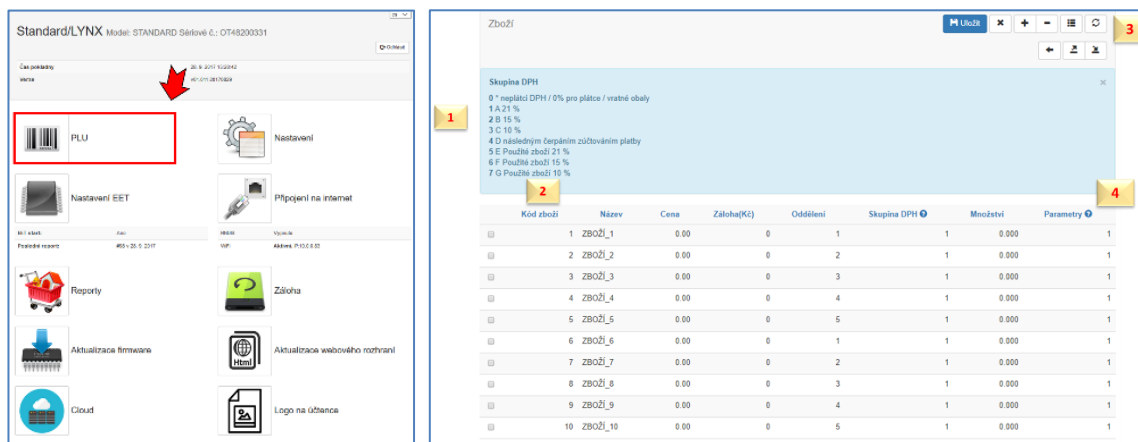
Standard/LYNX Model: STANDARD Sériové č.: OT48200331

Odhlásit

Čas pokladny 26. 9. 2017 10:23:42
Verze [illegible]

PLU

Nastavení

Nastavení EET

Připojení na internet

Poslední report #65 v 26. 9. 2017

WiFi Aktivní, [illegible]

Reporty

Záloha

Aktualizace firmware

Aktualizace webového rozhraní

Cloud

Logo na účtence

Zboží

Uložit

3

Skupina DPH
0 * neplátci DPH / 0% pro plátce / vratné obaly
1 A 21 %
2 B 15 %
3 C 10 %
4 D následným čerpáním zúčtováním platby
5 E Použité zboží 21 %
6 F Použité zboží 15 %
7 G Použité zboží 10 %

1

2

4

| | Kód zboží | Název | Cena | Záloha(Kč) | Oddělení | Skupina DPH | Množství | Parametry |
|---|---|---|---|---|---|---|---|---|
| | 1 | ZBOŽÍ_1 | 0.00 | 0 | 1 | 1 | 0.000 | 1 |
| | 2 | ZBOŽÍ_2 | 0.00 | 0 | 2 | 1 | 0.000 | 1 |
| | 3 | ZBOŽÍ_3 | 0.00 | 0 | 3 | 1 | 0.000 | 1 |
| | 4 | ZBOŽÍ_4 | 0.00 | 0 | 4 | 1 | 0.000 | 1 |
| | 5 | ZBOŽÍ_5 | 0.00 | 0 | 5 | 1 | 0.000 | 1 |
| | 6 | ZBOŽÍ_6 | 0.00 | 0 | 1 | 1 | 0.000 | 1 |
| | 7 | ZBOŽÍ_7 | 0.00 | 0 | 2 | 1 | 0.000 | 1 |
| | 8 | ZBOŽÍ_8 | 0.00 | 0 | 3 | 1 | 0.000 | 1 |
| | 9 | ZBOŽÍ_9 | 0.00 | 0 | 4 | 1 | 0.000 | 1 |
| | 10 | ZBOŽÍ_10 | 0.00 | 0 | 5 | 1 | 0.000 | 1 |